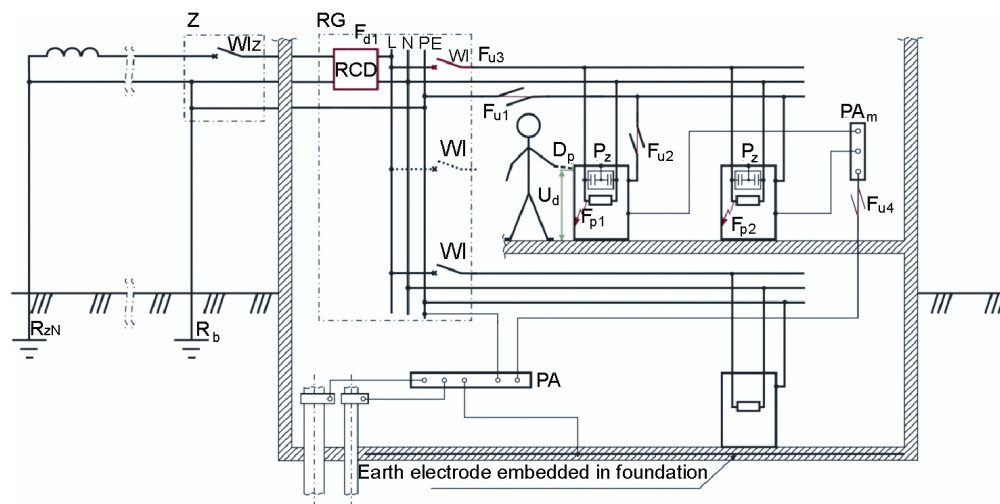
Z

WIz

RG

$F_{d1}$

L N PE

RCD

WI

$F_{u3}$

$F_{u1}$

WI

$D_p$

$P_z$

$F_{u2}$

$P_z$

$PA_m$

$U_d$

$F_{p1}$

$F_{p2}$

$F_{u4}$

WI

$R_{zN}$

$R_b$

PA

Earth electrode embedded in foundation